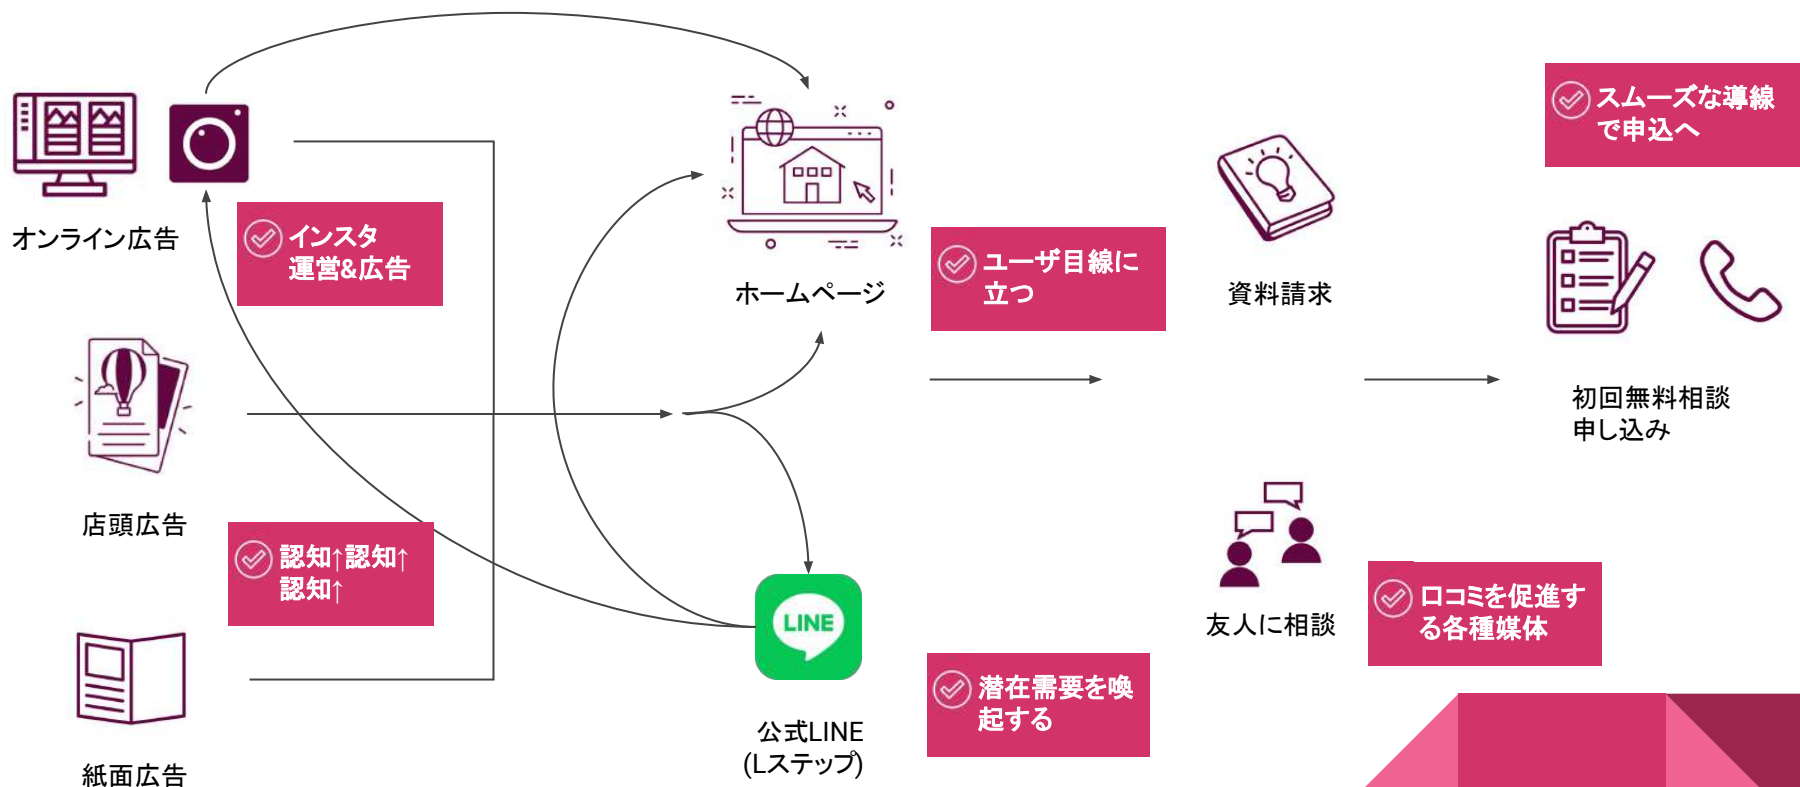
オンライン広告

インスタ
運営&広告

店頭広告

認知↑認知↑
認知↑

紙面広告

ホームページ

LINE

公式LINE
(Lステップ)

ユーザ目線に
立つ

潜在需要を喚
起する

資料請求

友人に相談

口コミを促進す
る各種媒体

スムーズな導線
で申込へ

初回無料相談
申し込み